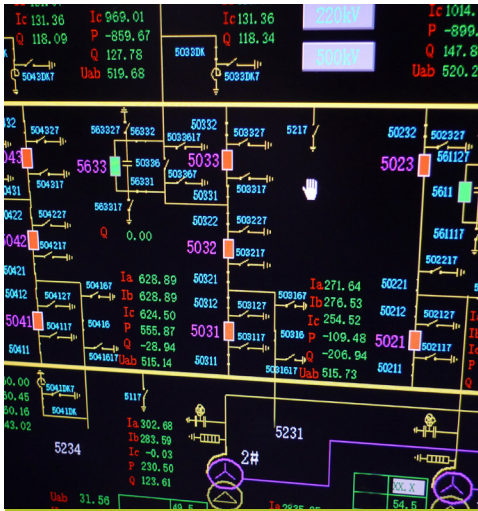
Ic 131.36
Q 118.09
Ic 969.01
P -859.67
Q 127.78
Uab 519.68
Ic 131.36
Q 118.34
220kV
500kV
Ic 1014.
P -899.
Q 147.8
Uab 520.2
5043DK7
5033DK
5033DK7
504327
563327
56332
503327
5217
50232
504317
5633
50336
503367
5033
503317
5023
561127
56331
563317
50331
5611
504227
50322
503227
561117
5042
504217
Q 0.00
5032
503217
50221
50421
504127
504167
Ia 628.89
Ib 628.89
Ic 624.50
P 555.87
Q -28.94
Uab 515.14
50321
Ia 271.64
Ib 276.53
Ic 254.52
P -109.48
Q -206.94
Uab 515.73
50221
50412
50312
503127
503167
50212
502127
5041
504117
50416
5031
503117
50316
5021
502117
50411
5041617
50311
5031617
5041DK7
5041DK
5117
Ia 302.68
Ib 283.59
Ic -0.03
P 230.50
Q 123.61
5231
5234
2#
Uab 31.56
XX.X
54.5